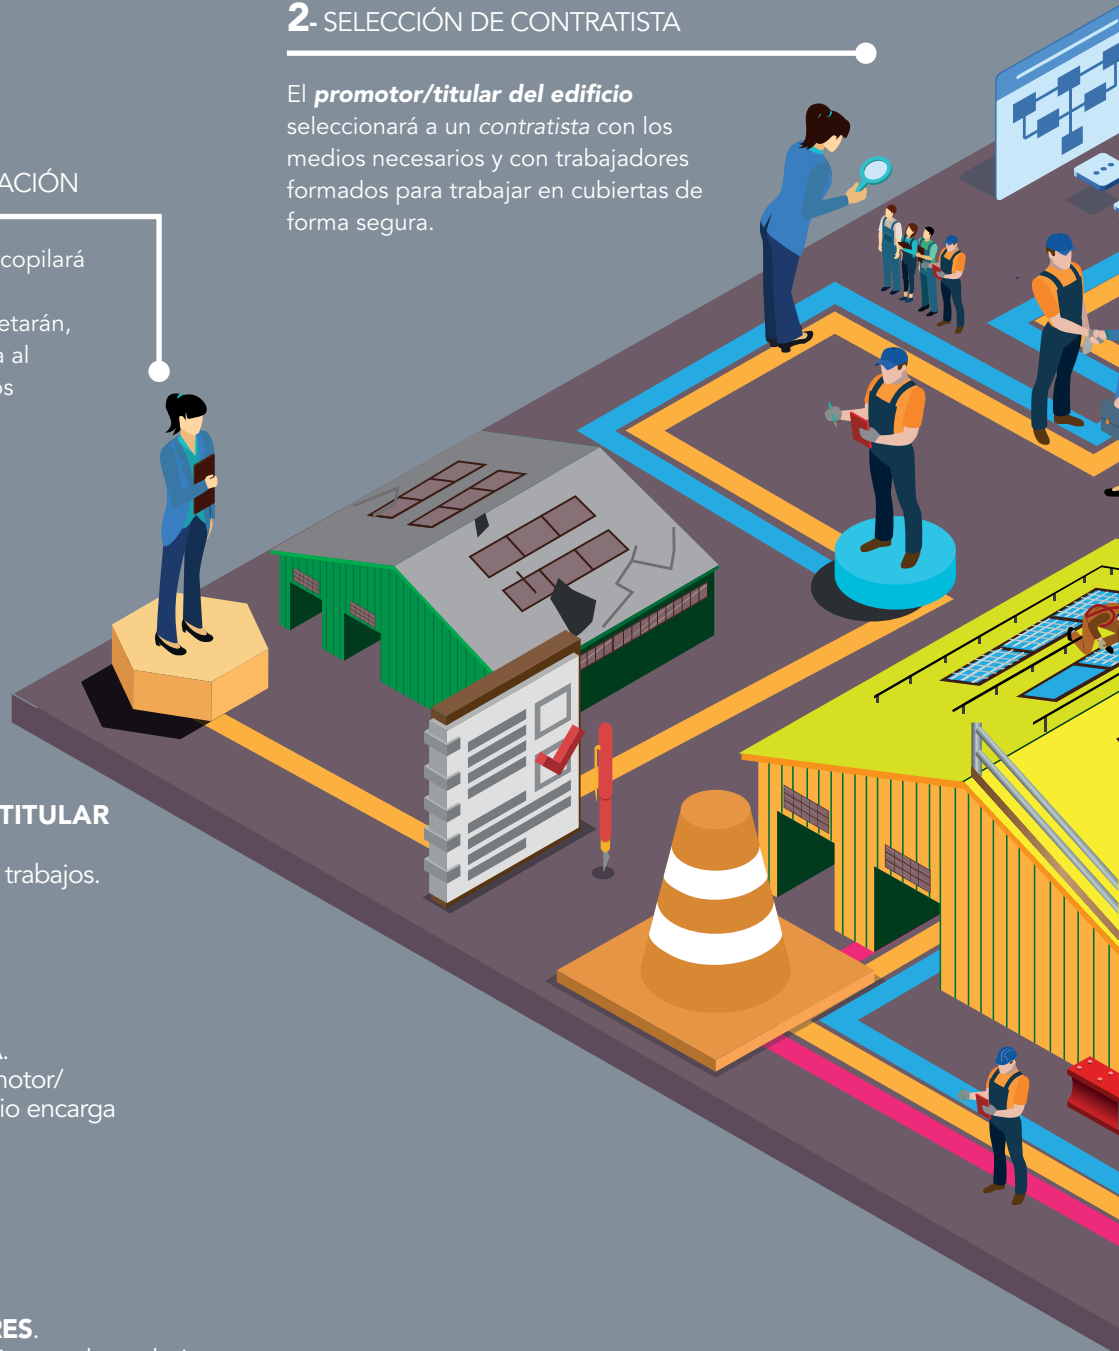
**2**- SELECCIÓN DE CONTRATISTA

El ***promotor/titular del edificio*** seleccionará a un *contratista* con los medios necesarios y con trabajadores formados para trabajar en cubiertas de forma segura.

ACIÓN

copilará

etarán, a al os

TITULAR

trabajos.

a. notor/ io encarga

RES.